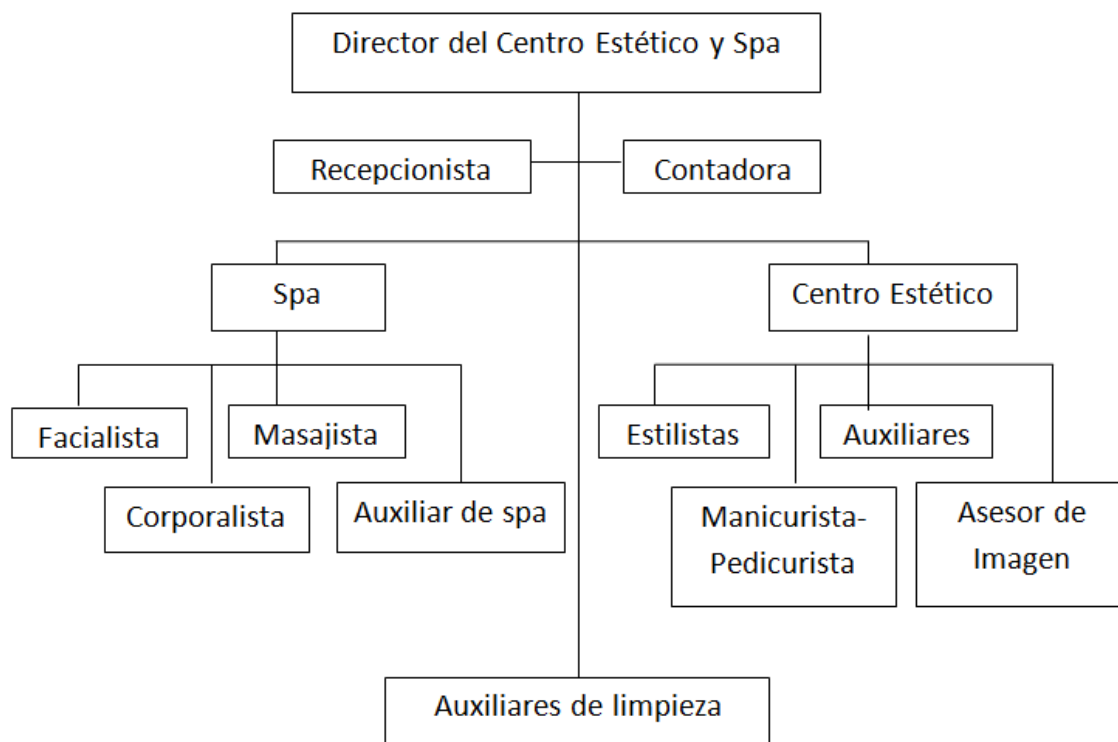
Director del Centro Estético y Spa

Recepcionista

Contadora

Spa

Centro Estético

Facialista

Masajista

Corporalista

Auxiliar de spa

Estilistas

Auxiliares

Manicurista-Pedicurista

Asesor de Imagen

Auxiliares de limpieza